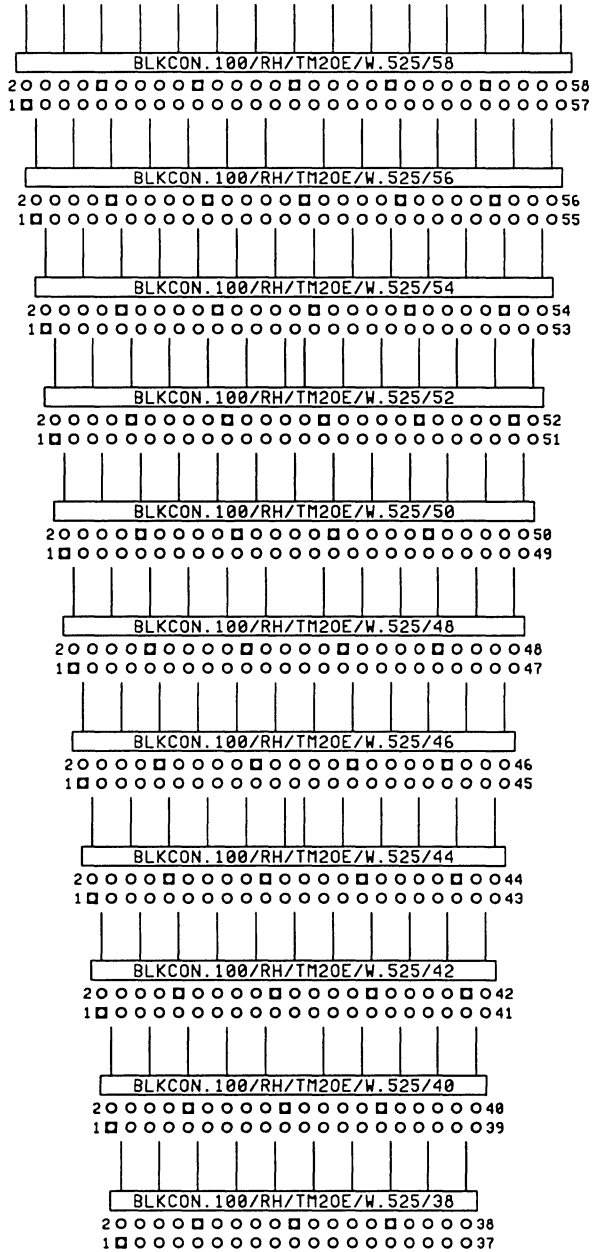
BLKCON.100/RH/TM20E/W.525/58
2 58
1 57

BLKCON.100/RH/TM20E/W.525/56
2 56
1 55

BLKCON.100/RH/TM20E/W.525/54
2 54
1 53

BLKCON.100/RH/TM20E/W.525/52
2 52
1 51

BLKCON.100/RH/TM20E/W.525/50
2 50
1 49

BLKCON.100/RH/TM20E/W.525/48
2 48
1 47

BLKCON.100/RH/TM20E/W.525/46
2 46
1 45

BLKCON.100/RH/TM20E/W.525/44
2 44
1 43

BLKCON.100/RH/TM20E/W.525/42
2 42
1 41

BLKCON.100/RH/TM20E/W.525/40
2 40
1 39

BLKCON.100/RH/TM20E/W.525/38
2 38
1 37